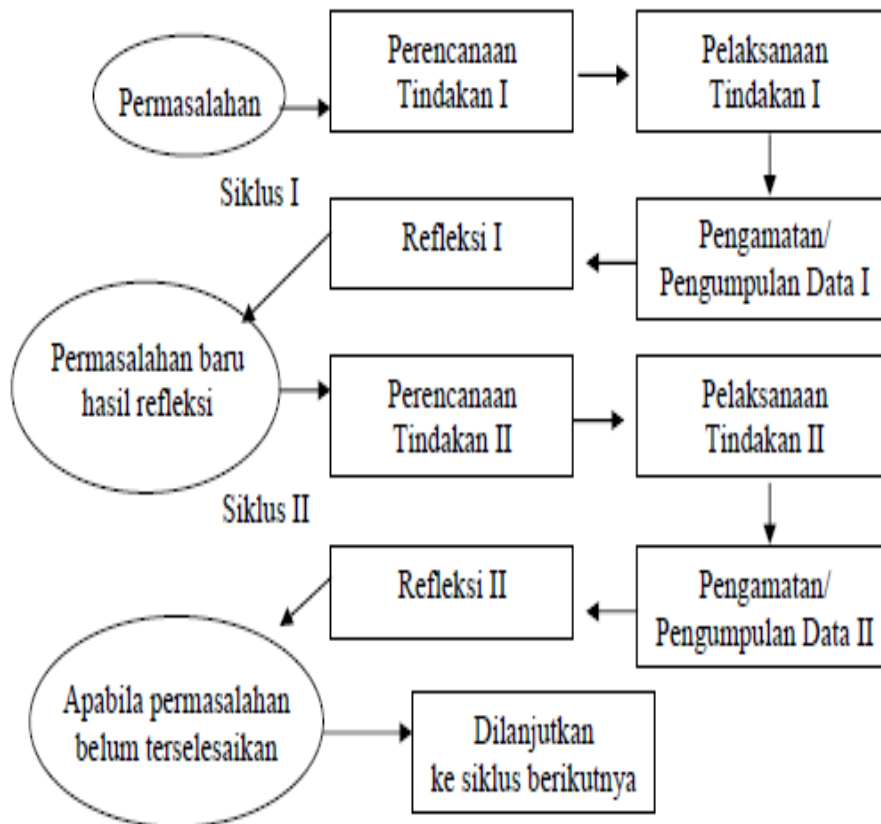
Permasalahan

Perencanaan Tindakan I

Pelaksanaan Tindakan I

Siklus I

Refleksi I

Pengamatan/ Pengumpulan Data I

Permasalahan baru hasil refleksi

Perencanaan Tindakan II

Pelaksanaan Tindakan II

Siklus II

Refleksi II

Pengamatan/ Pengumpulan Data II

Apabila permasalahan belum terselesaikan

Dilanjutkan ke siklus berikutnya